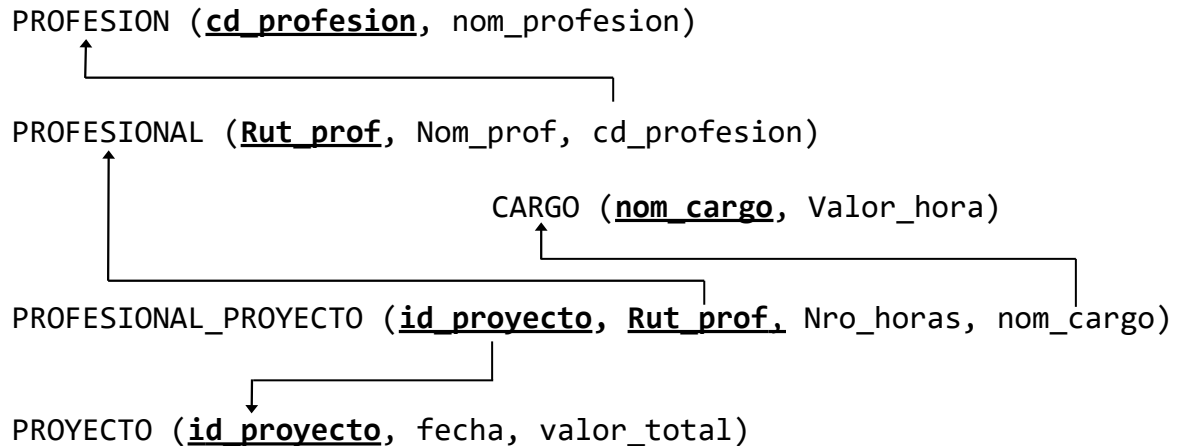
PROFESION (**cd_profesion**, nom_profesion)

PROFESIONAL (**Rut_prof**, Nom_prof, cd_profesion)

CARGO (**nom_cargo**, Valor_hora)

PROFESIONAL_PROYECTO (**id_proyecto, Rut_prof**, Nro_horas, nom_cargo)

PROYECTO (**id_proyecto**, fecha, valor_total)